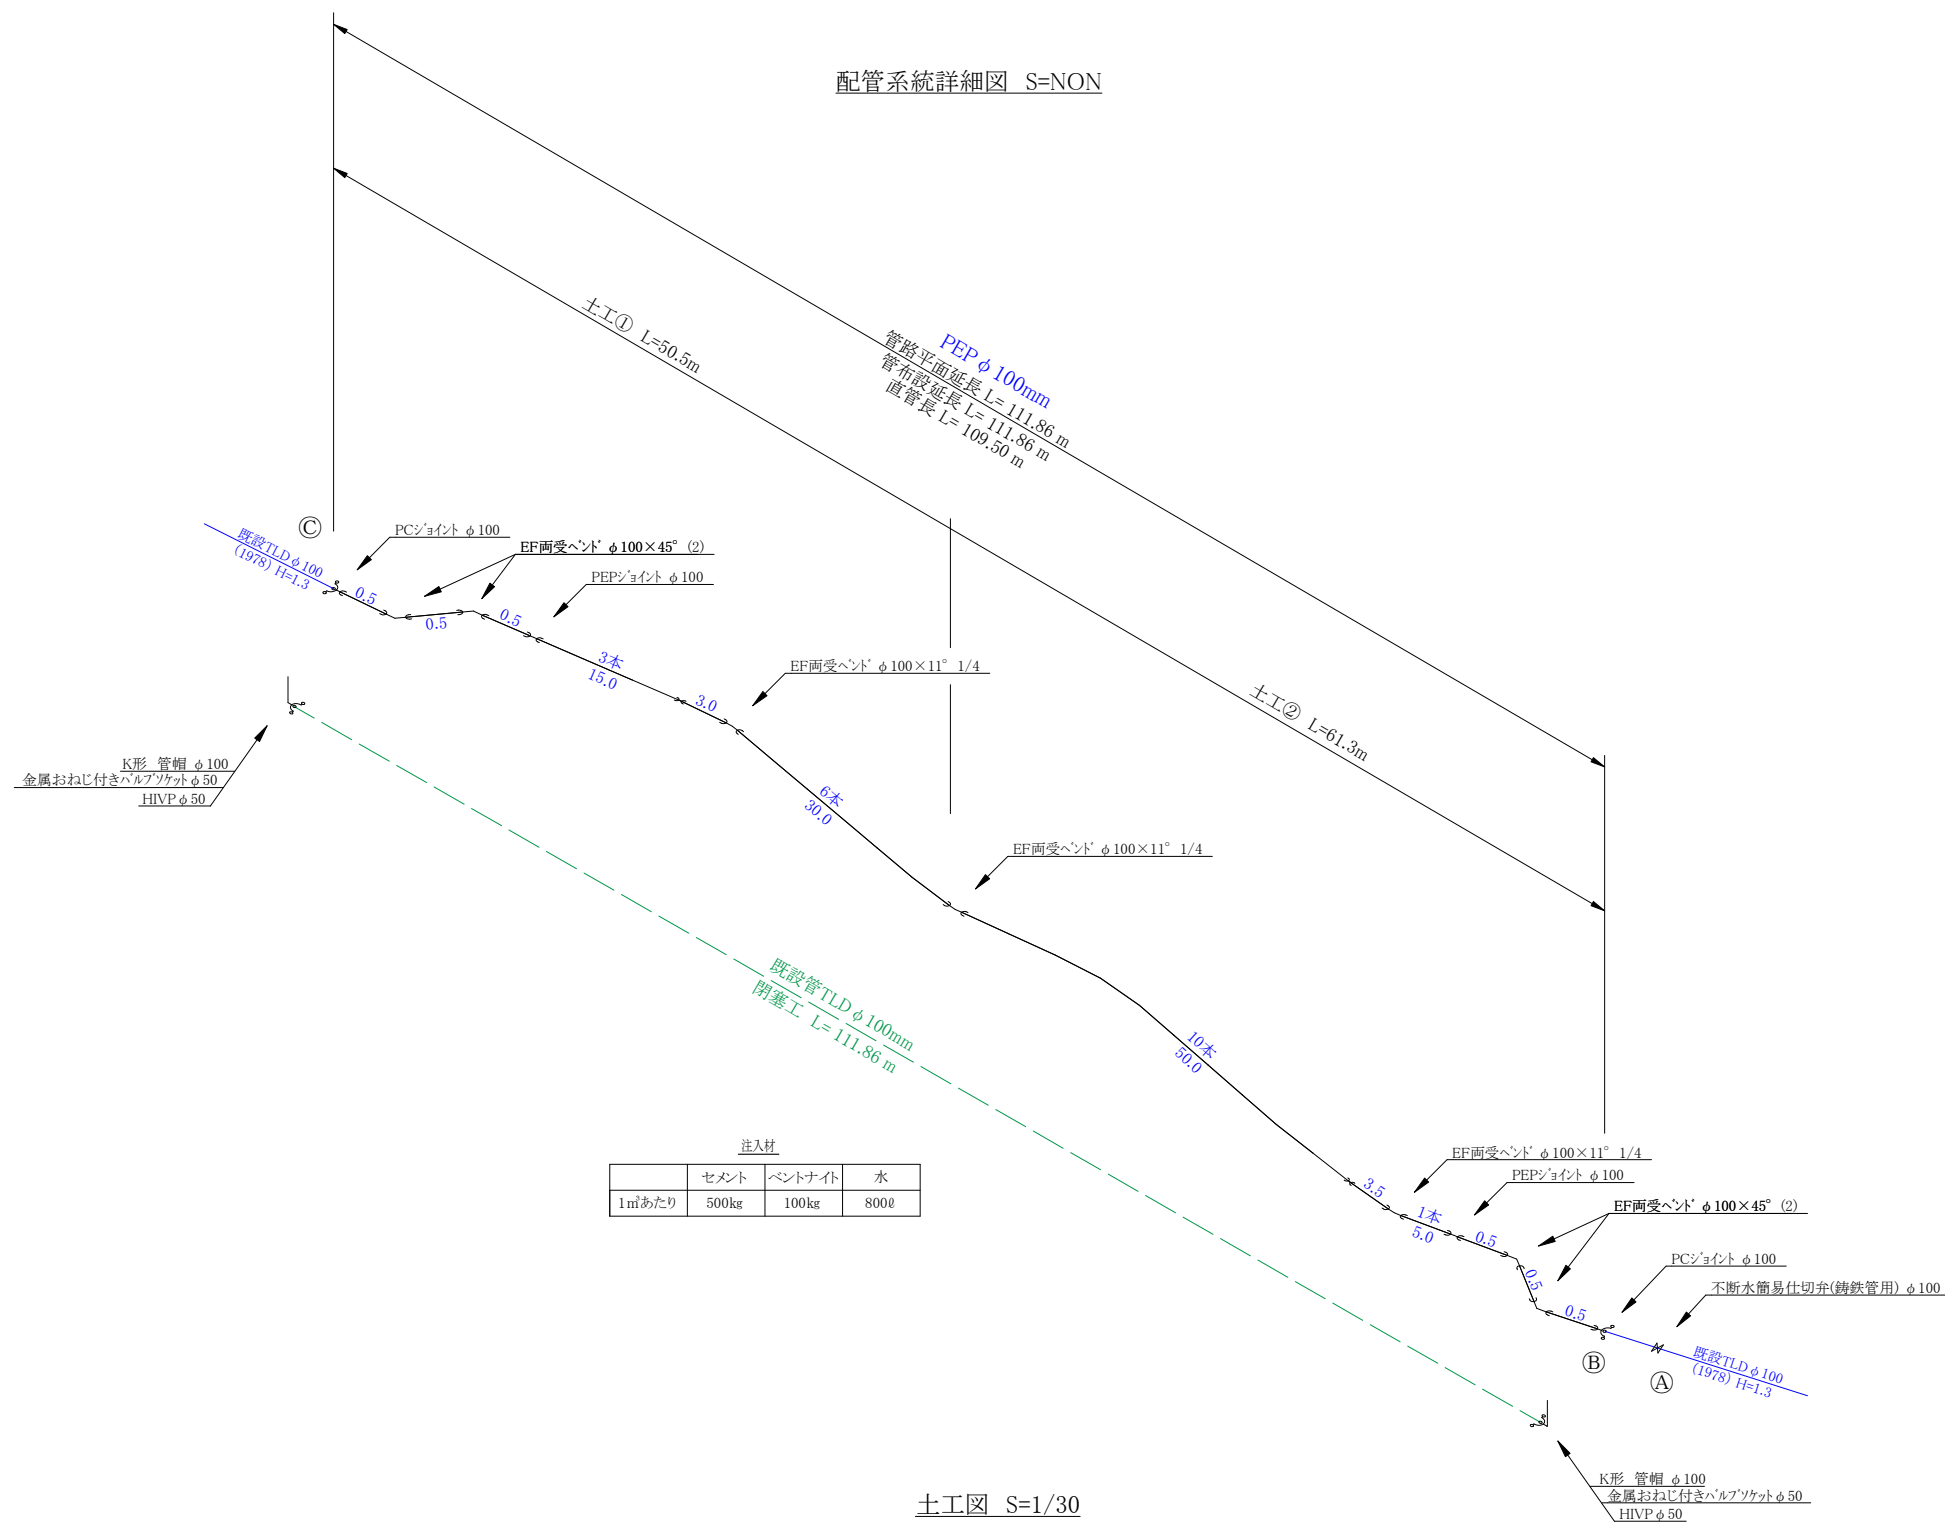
配管系統詳細図　S=NON

PEP φ100mm
管路平面延長 L= 111.86 m
管布設延長 L= 111.86 m
直管長 L= 109.50 m

土工① L=50.5m

土工② L=61.3m

Ⓒ

既設TLD φ100
(1978) H=1.3

PCジョイント φ100

EF両受ベンド φ100×45° (2)

PEPジョイント φ100

0.5

0.5

0.5

3本
15.0

3.0

EF両受ベンド φ100×11° 1/4

K形 管帽 φ100
金属おねじ付きバルブソケット φ50
HIVP φ50

6本
30.0

EF両受ベンド φ100×11° 1/4

既設管TLD φ100mm
閉塞工 L= 111.86 m

10本
50.0

注入材

| | セメント | ベントナイト | 水 |
|---|---|---|---|
| 1㎥あたり | 500kg | 100kg | 800ℓ |

EF両受ベンド φ100×11° 1/4

PEPジョイント φ100

3.5

1本
5.0

0.5

EF両受ベンド φ100×45° (2)

0.5

PCジョイント φ100

0.5

不断水簡易仕切弁(鋳鉄管用) φ100

Ⓑ

Ⓐ

既設TLD φ100
(1978) H=1.3

K形 管帽 φ100
金属おねじ付きバルブソケット φ50
HIVP φ50

土工図 S=1/30